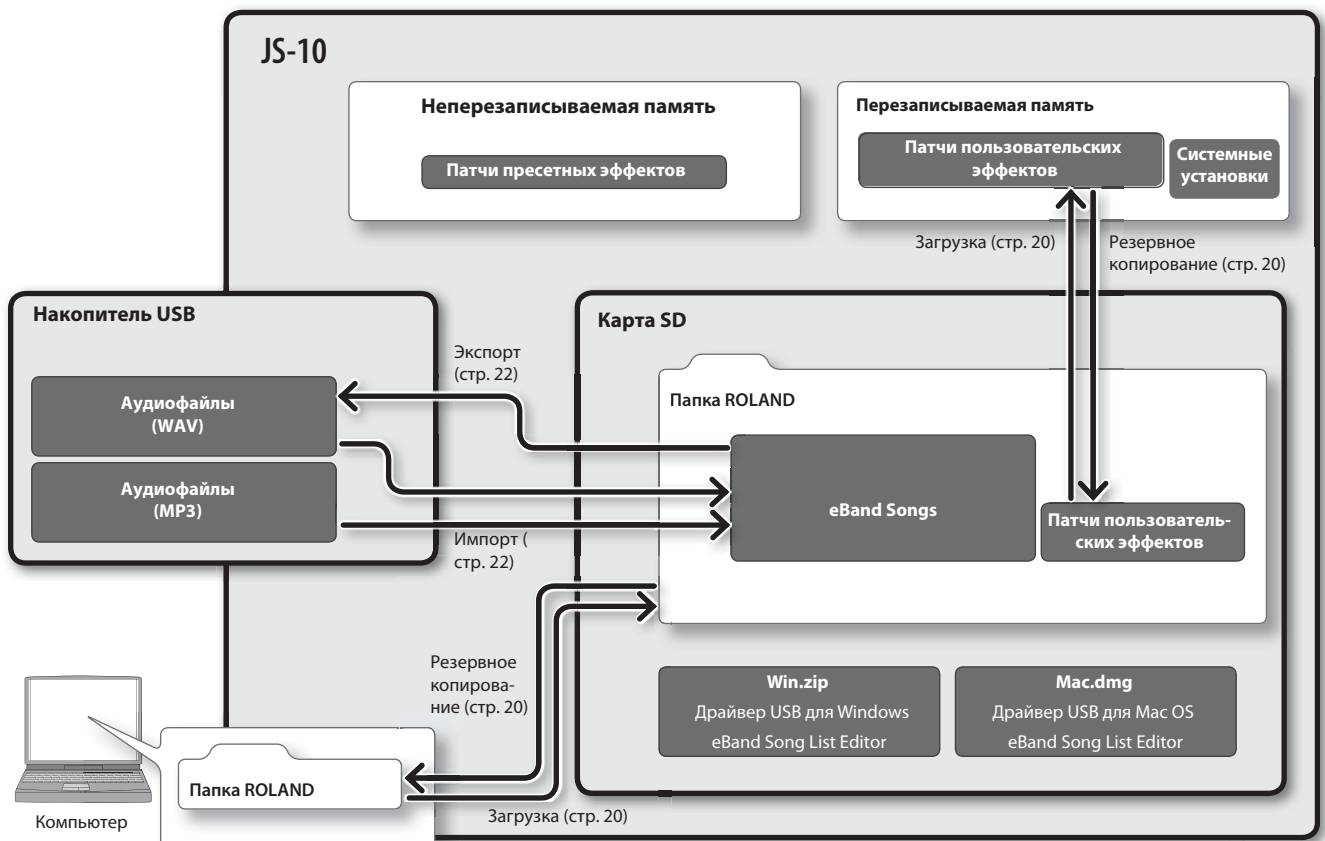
JS-10

Неперезаписываемая память

Патчи пресетных эффектов

Перезаписываемая память

Патчи пользовательских эффектов

Системные установки

Загрузка (стр. 20)

Резервное копирование (стр. 20)

Накопитель USB

Аудиофайлы (WAV)

Аудиофайлы (MP3)

Экспорт (стр. 22)

Импорт ( стр. 22)

Карта SD

Папка ROLAND

eBand Songs

Патчи пользовательских эффектов

Win.zip
Драйвер USB для Windows
eBand Song List Editor

Mac.dmg
Драйвер USB для Mac OS
eBand Song List Editor

Резервное копирование (стр. 20)

Папка ROLAND

Компьютер

Загрузка (стр. 20)